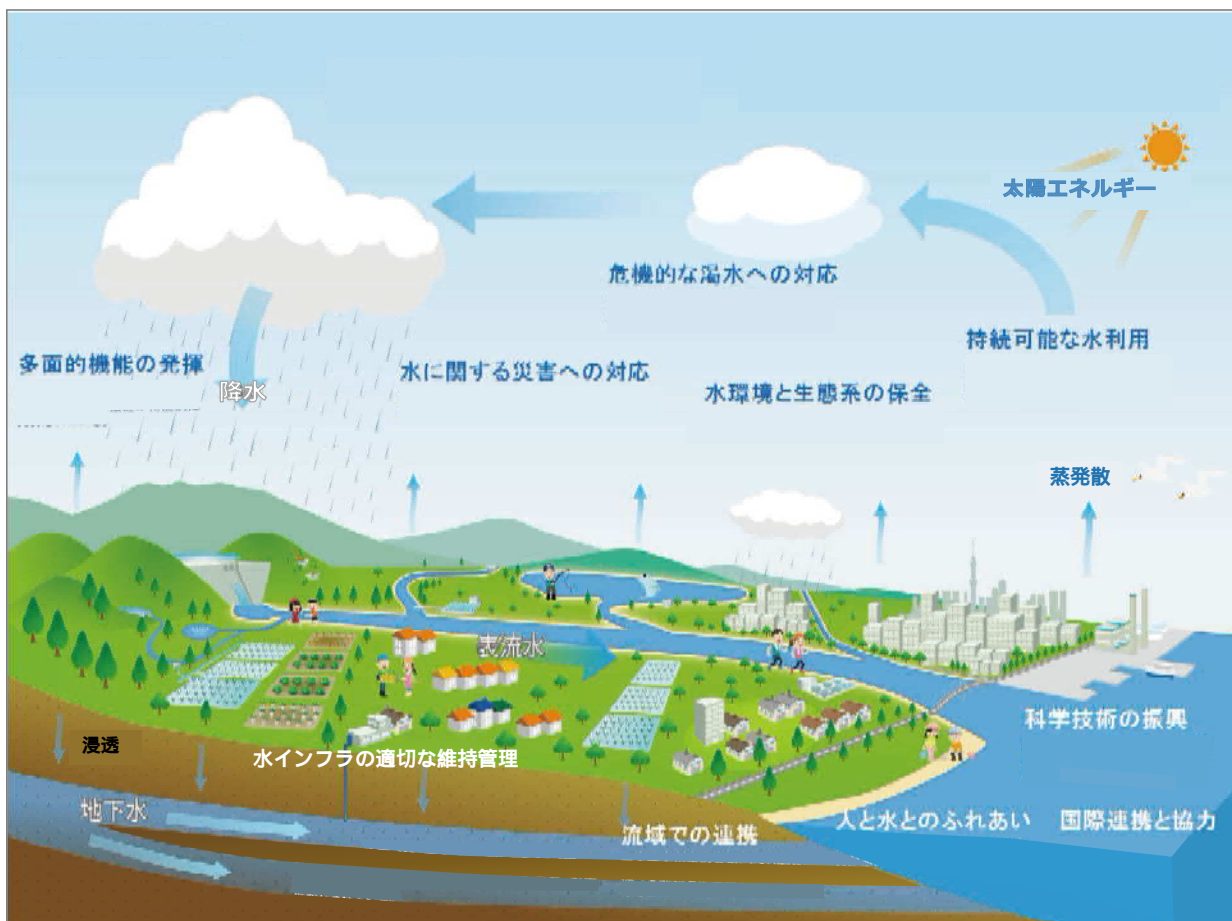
太陽エネルギー

危機的な渇水への対応

持続可能な水利用

多面的機能の発揮

降水

水に関する災害への対応

水環境と生態系の保全

蒸発散

表流水

浸透

水インフラの適切な維持管理

科学技術の振興

地下水

流域での連携

人と水とのふれあい

国際連携と協力